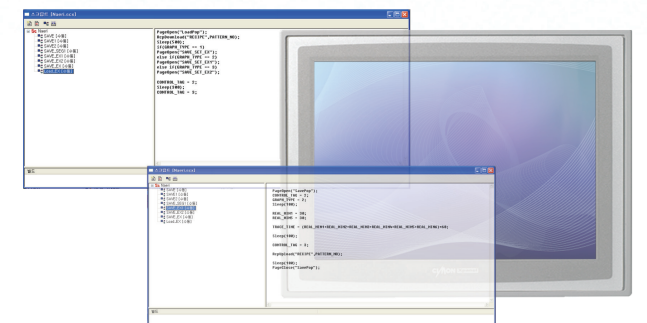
스크립트 [Macro.scs]

Start
SAVE [이름]
SAVE [이름]
SAVE [이름]
SAVE_EX1 [이름]
SAVE_EX2 [이름]
SAVE_EX3 [이름]
LOAD_EX [이름]

PageOpen("LoadPop");
RcpDownload("RECIPE",PATTERN_NO);
Sleep(500);
if(GRAPH_TYPE == 1)
PageOpen("SAVE_SET_EX");
else if(GRAPH_TYPE == 2)
PageOpen("SAVE_SET_EX2");
else if(GRAPH_TYPE == 3)
PageOpen("SAVE_SET_EX3");

CONTROL_TAG = 2;
Sleep(500);
CONTROL_TAG = 0;

스크립트 [Macro.scs]

Start
SAVE [이름]
SAVE [이름]
SAVE [이름]
SAVE [이름]
SAVE_EX1 [이름]
SAVE_EX2 [이름]
LOAD_EX [이름]

PageOpen("SavePop");
CONTROL_TAG = 2;
GRAPH_TYPE = 1;
Sleep(500);

REAL_NOW1 = 10;
REAL_NOW2 = 10;

TRACE_TIME = (REAL_NOW1+REAL_NOW2+REAL_NOW3+REAL_NOW4+REAL_NOW5+REAL_NOW6)*60;

Sleep(500);

CONTROL_TAG = 0;

RcpUpload("RECIPE",PATTERN_NO);

Sleep(500);
PageClose("SavePop");